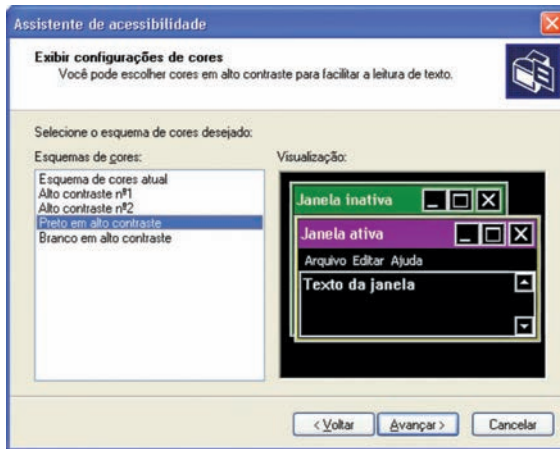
Assistente de acessibilidade

Exibir configurações de cores
Você pode escolher cores em alto contraste para facilitar a leitura de texto.

Selecione o esquema de cores desejado:

Esquemas de cores:
Esquema de cores atual
Alto contraste nº1
Alto contraste nº2
Preto em alto contraste
Branco em alto contraste

Visualização:
Janela inativa
Janela ativa
Arquivo Editar Ajuda
Texto da janela

< Voltar
Avançar >
Cancelar